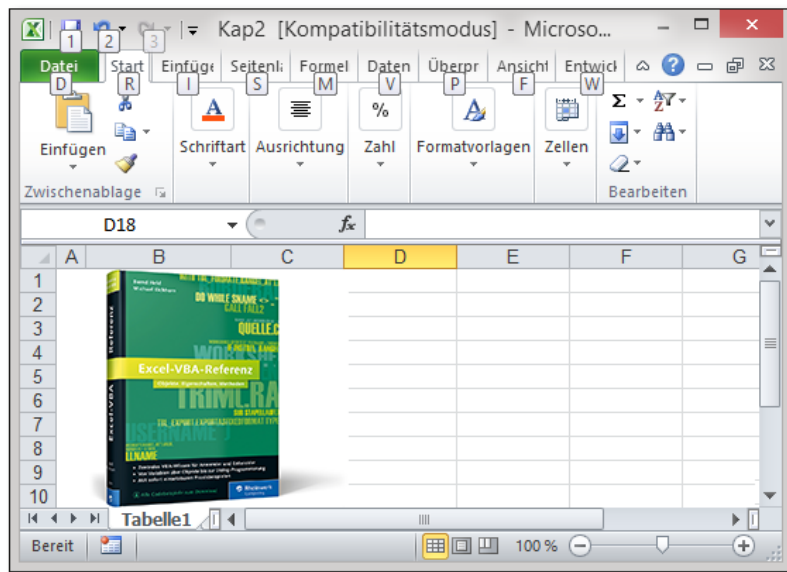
1 2 3 ▾ Kap2 [Kompatibilitätsmodus] - Microso...

Datei D Start R Einfüge I Seitenl S Formel M Daten V Überpr P Ansicht F Entwicl W

Einfügen

Zwischenablage

Schriftart

Ausrichtung

%

Zahl

Formatvorlagen

Zellen

Σ

Bearbeiten

D18

$f_x$

| | A | B | C | D | E | F | G |
|---|---|---|---|---|---|---|---|
| 1 | | | | | | | |
| 2 | | | | | | | |
| 3 | | | | | | | |
| 4 | | | | | | | |
| 5 | | | | | | | |
| 6 | | | | | | | |
| 7 | | | | | | | |
| 8 | | | | | | | |
| 9 | | | | | | | |
| 10 | | | | | | | |

Excel-VBA-Referenz

Excel-VBA

DO WHILE

QUELLE

TRIM.RA

LLNAME

Rheinwerk

Tabelle1

Bereit

100 %